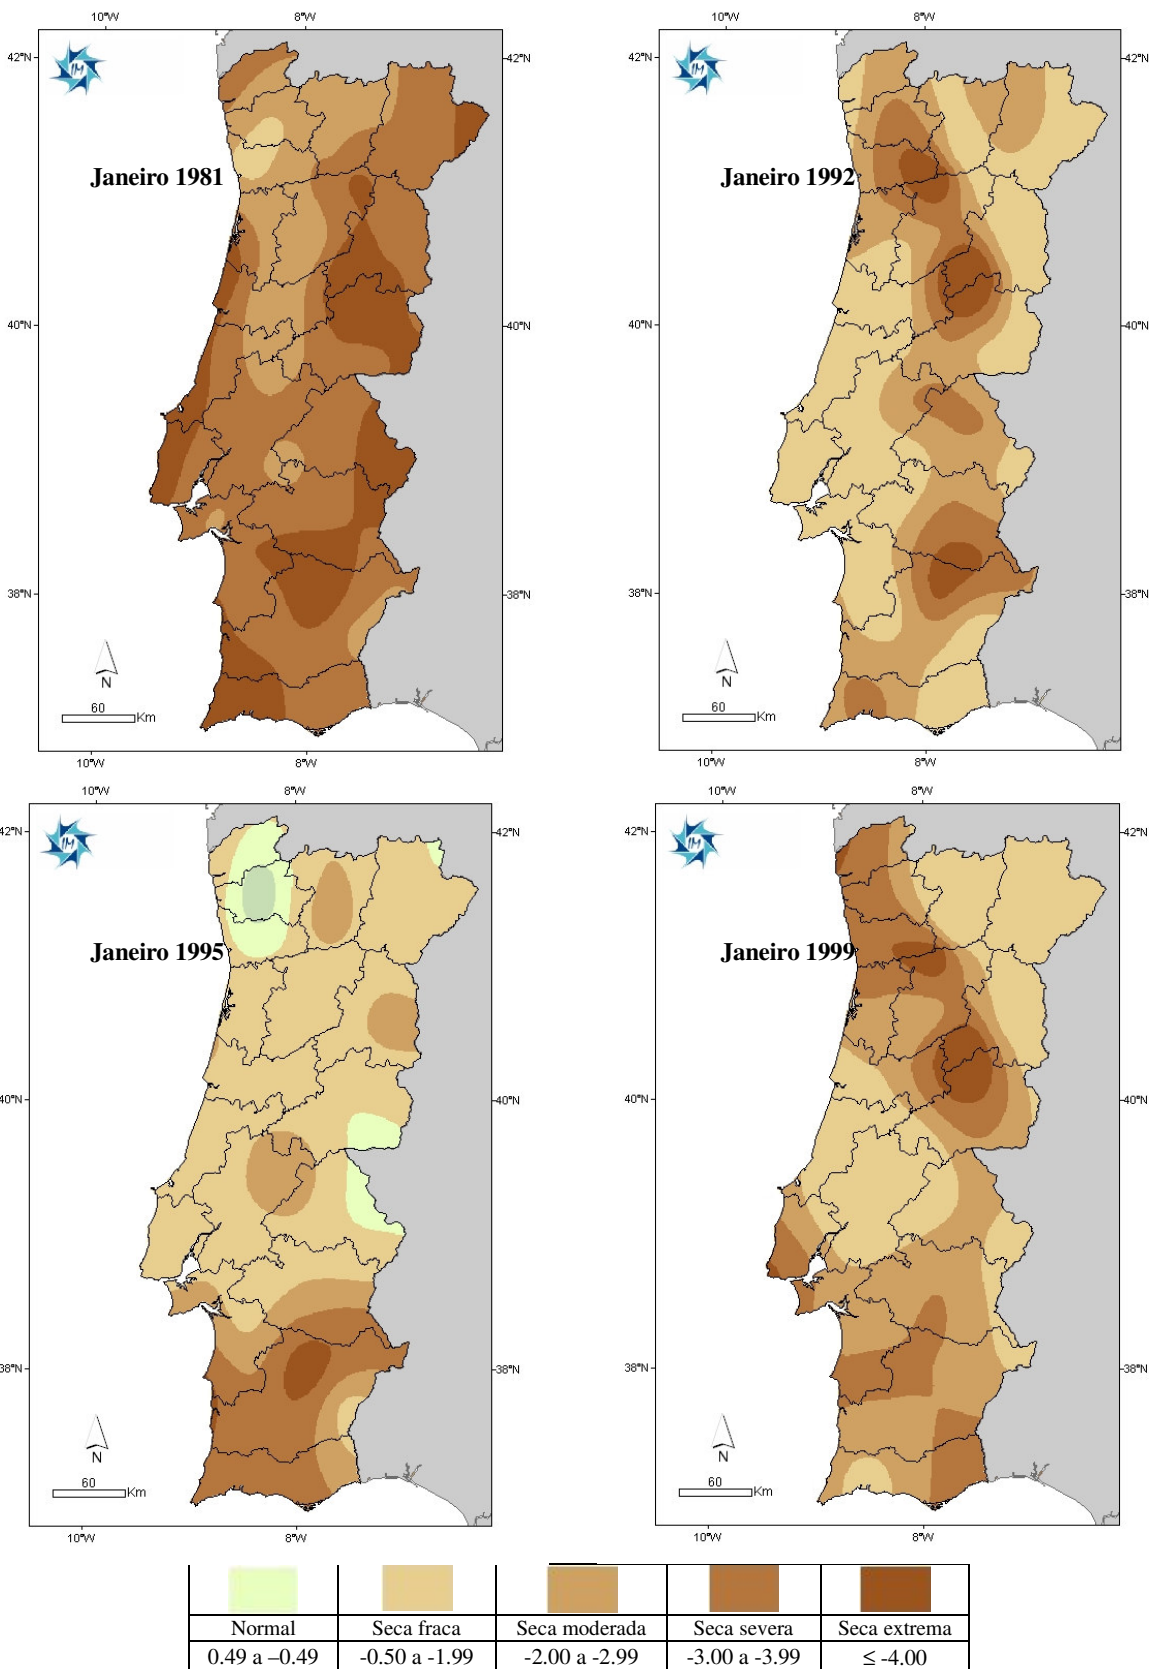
10°W 8°W
42°N 42°N
Janeiro 1981
40°N 40°N
38°N 38°N
N
60 Km
10°W 8°W

10°W 8°W
42°N 42°N
Janeiro 1992
40°N 40°N
38°N 38°N
N
60 Km
10°W 8°W

10°W 8°W
42°N 42°N
Janeiro 1995
40°N 40°N
38°N 38°N
N
60 Km
10°W 8°W

10°W 8°W
42°N 42°N
Janeiro 1999
40°N 40°N
38°N 38°N
N
60 Km
10°W 8°W

| | | | | |
|---|---|---|---|---|
| Normal | Seca fraca | Seca moderada | Seca severa | Seca extrema |
| 0.49 a –0.49 | -0.50 a -1.99 | -2.00 a -2.99 | -3.00 a -3.99 | ≤ -4.00 |